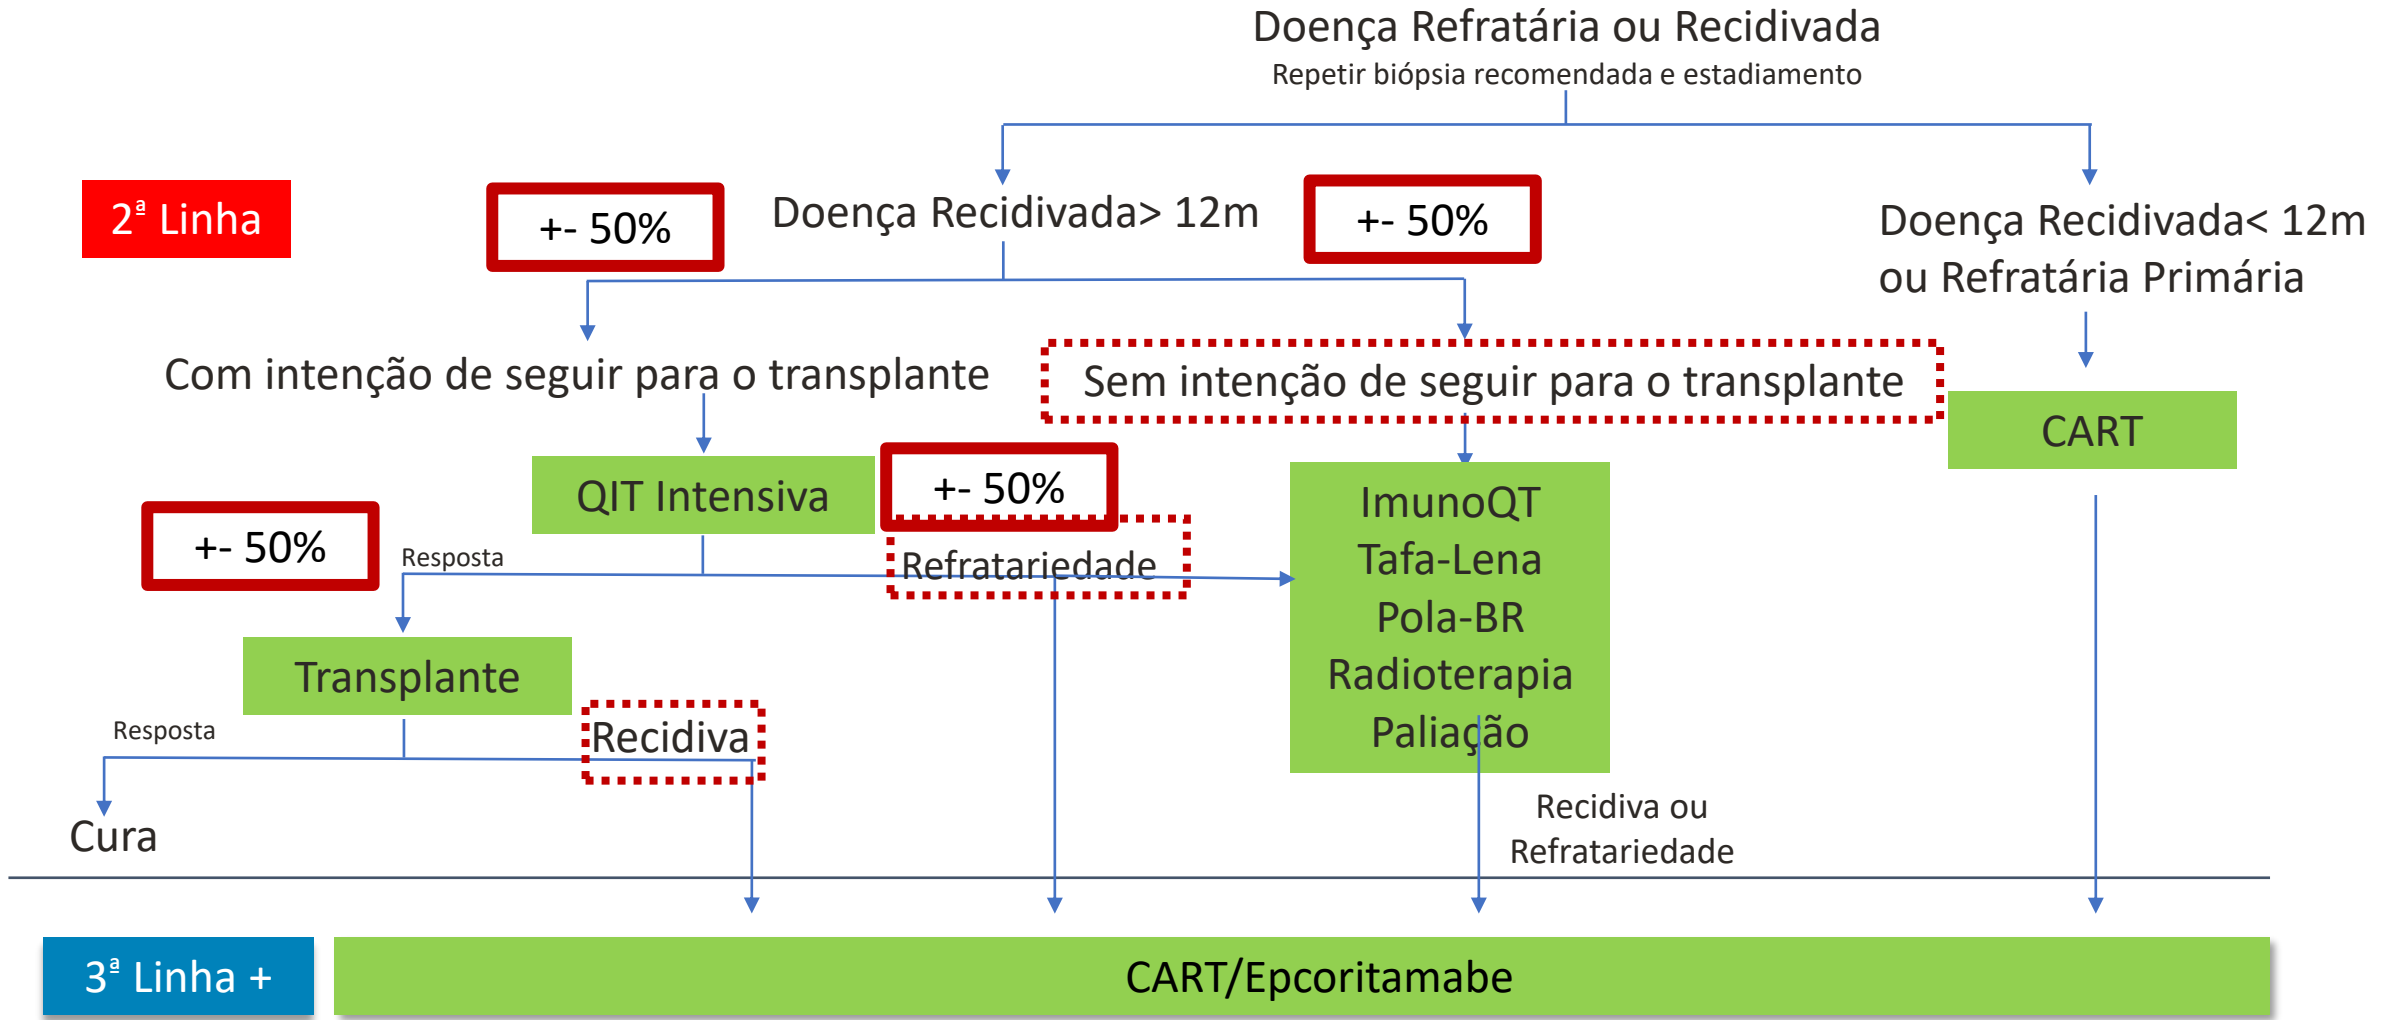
Doença Refratária ou Recidivada
Repetir biópsia recomendada e estadiamento

2ª Linha

+- 50%

Doença Recidivada> 12m

+- 50%

Doença Recidivada< 12m ou Refratária Primária

Com intenção de seguir para o transplante

Sem intenção de seguir para o transplante

CART

QIT Intensiva

+- 50%

+- 50%

Resposta

Refratariedade

ImunoQT
Tafa-Lena
Pola-BR
Radioterapia
Paliação

Transplante

Resposta

Recidiva

Cura

Recidiva ou Refratariedade

3ª Linha +

CART/Epcoritamabe